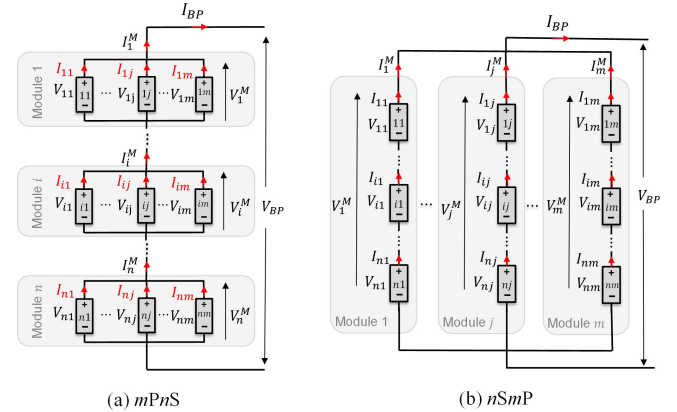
$I_{BP}$

$I_1^M$

Module 1

$I_{11}$ $I_{1j}$ $I_{1m}$

$V_{11}$ $11$ $\cdots$ $V_{1j}$ $1j$ $\cdots$ $V_{1m}$ $1m$ $V_1^M$

$I_i^M$

Module $i$

$I_{i1}$ $I_{ij}$ $I_{im}$

$V_{i1}$ $i1$ $\cdots$ $V_{ij}$ $ij$ $\cdots$ $V_{im}$ $im$ $V_i^M$

$V_{BP}$

$I_n^M$

Module $n$

$I_{n1}$ $I_{nj}$ $I_{nm}$

$V_{n1}$ $n1$ $\cdots$ $V_{nj}$ $nj$ $\cdots$ $V_{nm}$ $nm$ $V_n^M$

(a) $m$P$n$S

$I_{BP}$

$I_1^M$ $I_j^M$ $I_m^M$

$I_{11}$ $V_{11}$ $11$ $I_{1j}$ $V_{1j}$ $1j$ $I_{1m}$ $V_{1m}$ $1m$

$V_1^M$ $I_{i1}$ $V_{i1}$ $i1$ $\cdots$ $V_j^M$ $I_{ij}$ $V_{ij}$ $ij$ $\cdots$ $V_m^M$ $I_{im}$ $V_{im}$ $im$ $V_{BP}$

$I_{n1}$ $V_{n1}$ $n1$ $I_{nj}$ $V_{nj}$ $nj$ $I_{nm}$ $V_{nm}$ $nm$

Module 1 Module $j$ Module $m$

(b) $n$S$m$P